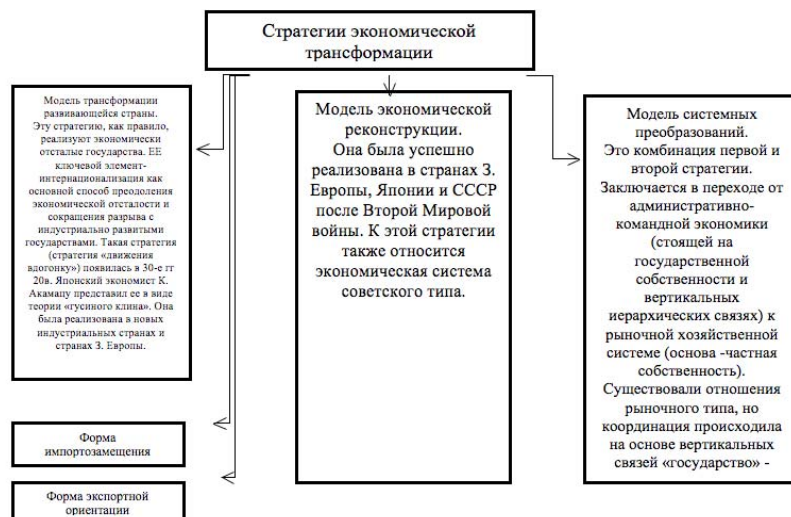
Стратегии экономической трансформации

Модель трансформации развивающейся страны. Эту стратегию, как правило, реализуют экономически отсталые государства. ЕЕ ключевой элемент-интернационализация как основной способ преодоления экономической отсталости и сокращения разрыва с индустриально развитыми государствами. Такая стратегия (стратегия «движения вдогонку») появилась в 30-е гг 20в. Японский экономист К. Акамацу представил ее в виде теории «гусиного клина». Она была реализована в новых индустриальных странах и странах З. Европы.

Форма импортозамещения

Форма экспортной ориентации

Модель экономической реконструкции. Она была успешно реализована в странах З. Европы, Японии и СССР после Второй Мировой войны. К этой стратегии также относится экономическая система советского типа.

Модель системных преобразований. Это комбинация первой и второй стратегии. Заключается в переходе от административно-командной экономики (стоящей на государственной собственности и вертикальных иерархических связях) к рыночной хозяйственной системе (основа -частная собственность). Существовали отношения рыночного типа, но координация происходила на основе вертикальных связей «государство» -